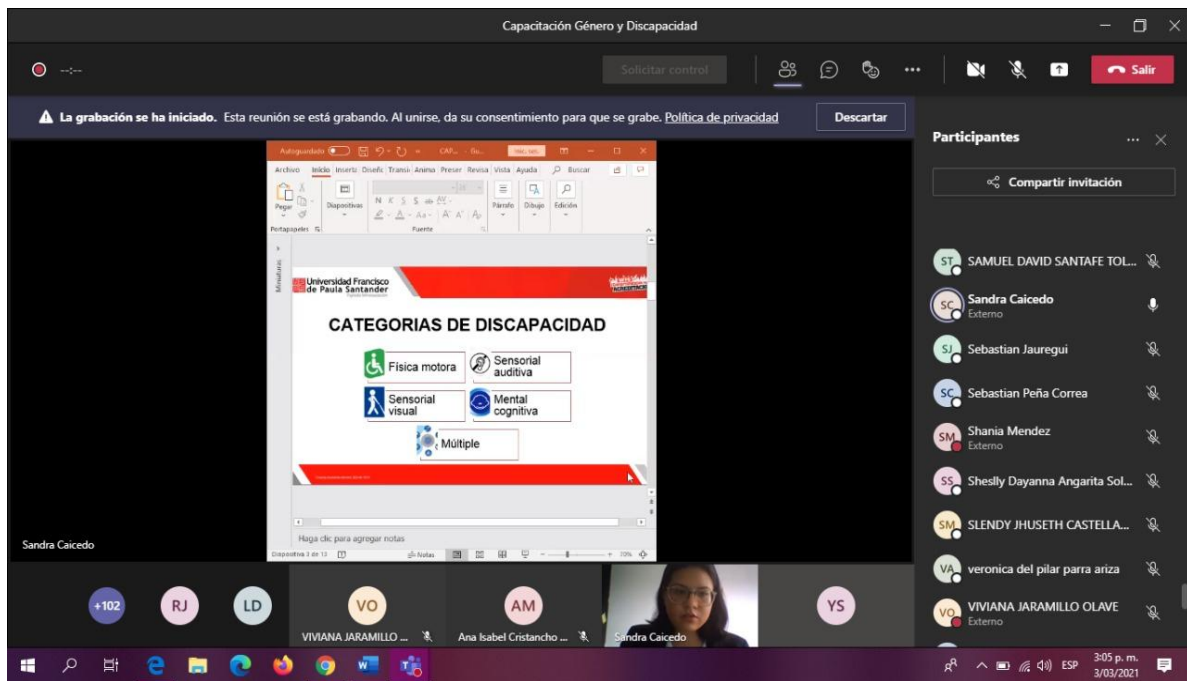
Capacitación Género y Discapacidad

--:--

Solicitar control

Salir

La grabación se ha iniciado. Esta reunión se está grabando. Al unirse, da su consentimiento para que se grabe. Política de privacidad

Descartar

Autoguardado

Archivo Inicio Insertar Diseño Transiciones Animaciones Presentación Revisar Vista Ayuda Buscar

Pegar Portapapeles Diapositivas N K S Fuente Párrafo Dibujo Edición

Miniaturas

Universidad Francisco de Paula Santander

CATEGORIAS DE DISCAPACIDAD

Física motora

Sensorial auditiva

Sensorial visual

Mental cognitiva

Múltiple

Haga clic para agregar notas

Diapositiva 3 de 13 Notas 70%

Sandra Caicedo

Participantes

Compartir invitación

ST SAMUEL DAVID SANTAFE TOL...

SC Sandra Caicedo Externo

SJ Sebastian Jauregui

SC Sebastian Peña Correa

SM Shania Mendez Externo

SS Sheslly Dayanna Angarita Sol...

SM SLENDY JHUSETH CASTELLA...

VA veronica del pilar parra ariza

VO VIVIANA JARAMILLO OLAVE Externo

+102 RJ LD VO AM YS

VIVIANA JARAMILLO ...

Ana Isabel Cristancho ...

Sandra Caicedo

ESP 3:05 p. m. 3/03/2021